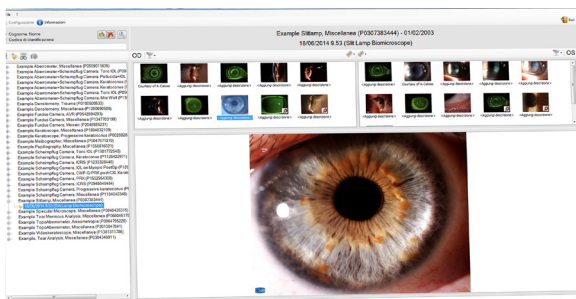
Configurazione Informazioni

Cognome Nome
Codice di identificazione

Example Aberrometer, Miscellanea (P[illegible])
Example Aberrometer+Scheimpflug Camera, Toric IOL (P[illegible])
Example Aberrometer+Scheimpflug Camera, Refractive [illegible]
Example Aberrometer+Scheimpflug Camera, Keratoconus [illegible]
Example Aberrometer+Scheimpflug Camera, Keratoconus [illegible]
Example Aberrometer+Scheimpflug Camera, Miscellanea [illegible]
Example Aberrometer+Scheimpflug Camera, Mini WaW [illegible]
Example Aberrometer+Scheimpflug Camera, Toric IOL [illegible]
Example Densitometer, Miscellanea (P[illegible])
Example Densitometer, Tonaris (P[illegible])
Example Densitometer, Miscellanea (P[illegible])
Example Fundus Camera, AVR (P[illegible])
Example Fundus Camera, Fluorescein (P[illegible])
Example Fundus Camera, Mosaic (P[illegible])
Example Fundus Camera, Miscellanea (P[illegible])
Example Keratoscope, Progressive keratoconus (P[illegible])
Example Meibographer, Miscellanea (P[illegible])
Example Meibographer, Miscellanea (P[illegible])
Example Pupillography, Miscellanea (P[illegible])
Example Scheimpflug Camera, Toric IOL (P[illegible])
Example Scheimpflug Camera, Keratoconus (P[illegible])
Example Scheimpflug Camera, IOL Monofocal (P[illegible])
Example Scheimpflug Camera, IOL Multifocal PostRef (P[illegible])
Example Scheimpflug Camera, CXM (P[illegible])
Example Scheimpflug Camera, PRK (P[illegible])
Example Scheimpflug Camera, ICRS (P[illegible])
Example Scheimpflug Camera, Progressive keratoconus (P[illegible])
Example Scheimpflug Camera, Miscellanea (P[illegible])
Example Slitlamp, Miscellanea (P0307383444)
18/06/2014 9.53 (Slit Lamp Biomicroscope)
Example Specular Microscope, Miscellanea (P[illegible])
Example Tear Meniscus Analysis, Miscellanea (P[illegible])
Example Topoaberrometer, Aberrometry (P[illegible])
Example Topoaberrometer, Miscellanea (P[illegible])
Example Wavefront, Miscellanea (P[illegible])
Example Wavefront, Miscellanea (P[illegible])
Example Tear Analysis, Miscellanea (P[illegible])

Example Slitlamp, Miscellanea (P0307383444) - 01/02/2003
18/06/2014 9.53 (Slit Lamp Biomicroscope)

OD

OS

Courtesy of A. Calossi
<Aggiungi descrizione>
<Aggiungi descrizione>
<Aggiungi descrizione>
<Aggiungi descrizione>
<Aggiungi descrizione>
<Aggiungi descrizione>
<Aggiungi descrizione>
<Aggiungi descrizione>
<Aggiungi descrizione>
<Aggiungi descrizione>
<Aggiungi descrizione>

Courtesy of A. Calossi
<Aggiungi descrizione>
<Aggiungi descrizione>
<Aggiungi descrizione>
<Aggiungi descrizione>
<Aggiungi descrizione>
<Aggiungi descrizione>
<Aggiungi descrizione>
<Aggiungi descrizione>

Esci